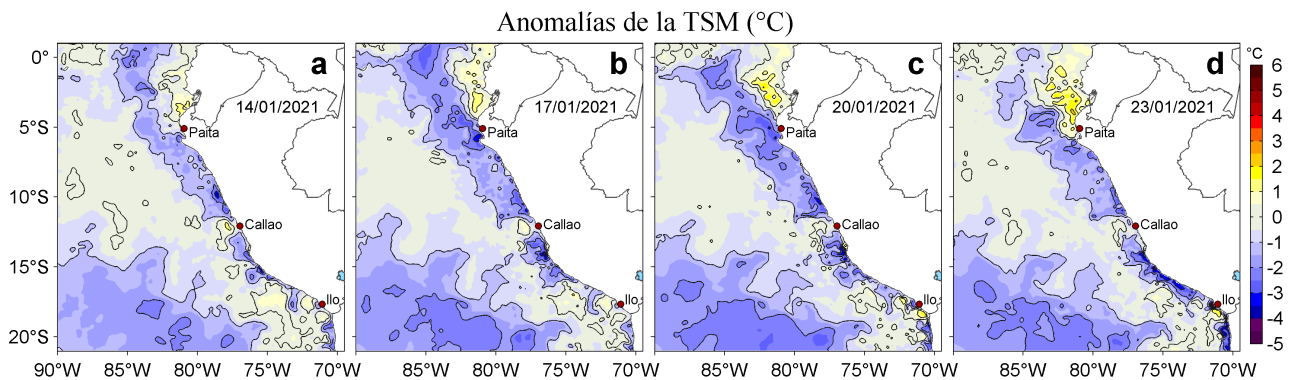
Anomalías de la TSM (°C)

0°
5°S
10°S
15°S
20°S

a
14/01/2021
Paita
Callao
Ilo

b
17/01/2021
Paita
Callao
Ilo

c
20/01/2021
Paita
Callao
Ilo

d
23/01/2021
Paita
Callao
Ilo

90°W 85°W 80°W 75°W 70°W
85°W 80°W 75°W 70°W
85°W 80°W 75°W 70°W
85°W 80°W 75°W 70°W

°C
6
5
4
3
2
1
0
-1
-2
-3
-4
-5